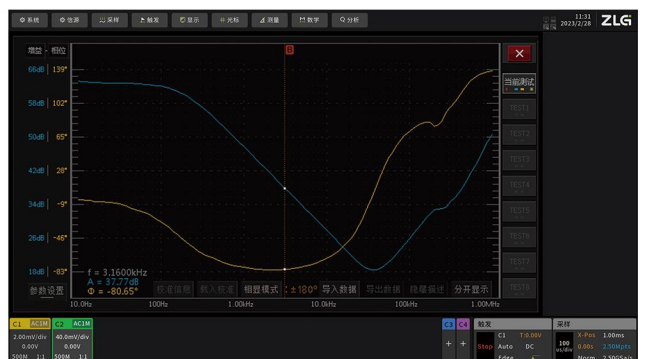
系统 信源 采样 触发 显示 光标 测量 数学 分析

11:31 2023/2/28 ZLG

增益 - 相位

B

66dB 139°
58dB 102°
50dB 65°
42dB 28°
34dB -9°
26dB -46°
18dB -83°

当前测试
TEST1
TEST2
TEST3
TEST4
TEST5
TEST6
TEST7
TEST8

f = 3.1600kHz
A = 37.77dB
Φ = -80.65°

参数设置 校准保存 载入校准 相位模式 ±180° 导入数据 导出数据 隐藏描述 分开显示

10.0Hz 100Hz 1.00kHz 10.0kHz 100kHz 1.00MHz

C1 AC1M 2.00mV/div 0.00V 500M 1:1
C2 AC1M 40.0mV/div 0.00V 500M 1:1

C3 C4

触发 C1 T 0.00V Stop Auto DC Edge

采样 100 us/div X-Pos 1.00ms 0.00s 2.50Mpts Norm 2.50GSa/s